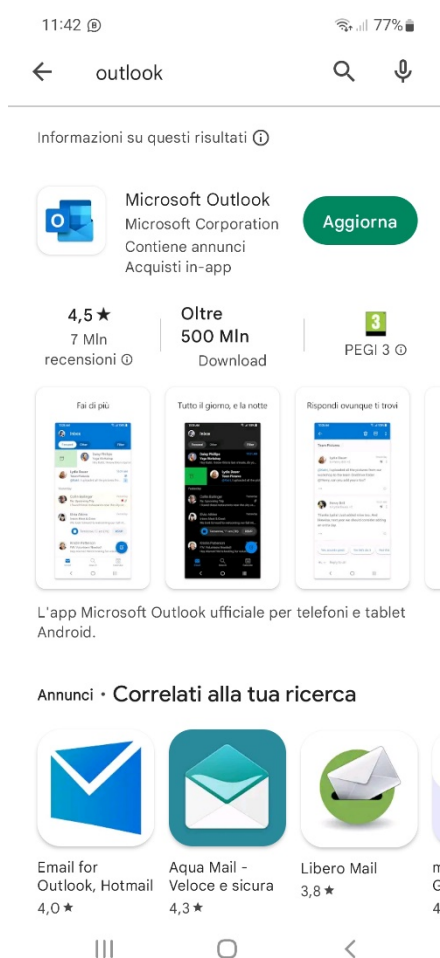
11:42 77%

outlook

Informazioni su questi risultati ⓘ

Microsoft Outlook
Microsoft Corporation
Contiene annunci
Acquisti in-app

Aggiorna

4,5★
7 Mln recensioni ⓘ

Oltre 500 Mln
Download

3
PEGI 3 ⓘ

Fai di più

Tutto il giorno, e la notte

Rispondi ovunque ti trovi

L'app Microsoft Outlook ufficiale per telefoni e tablet Android.

Annunci · Correlati alla tua ricerca

Email for Outlook, Hotmail
4,0★

Aqua Mail - Veloce e sicura
4,3★

Libero Mail
3,8★